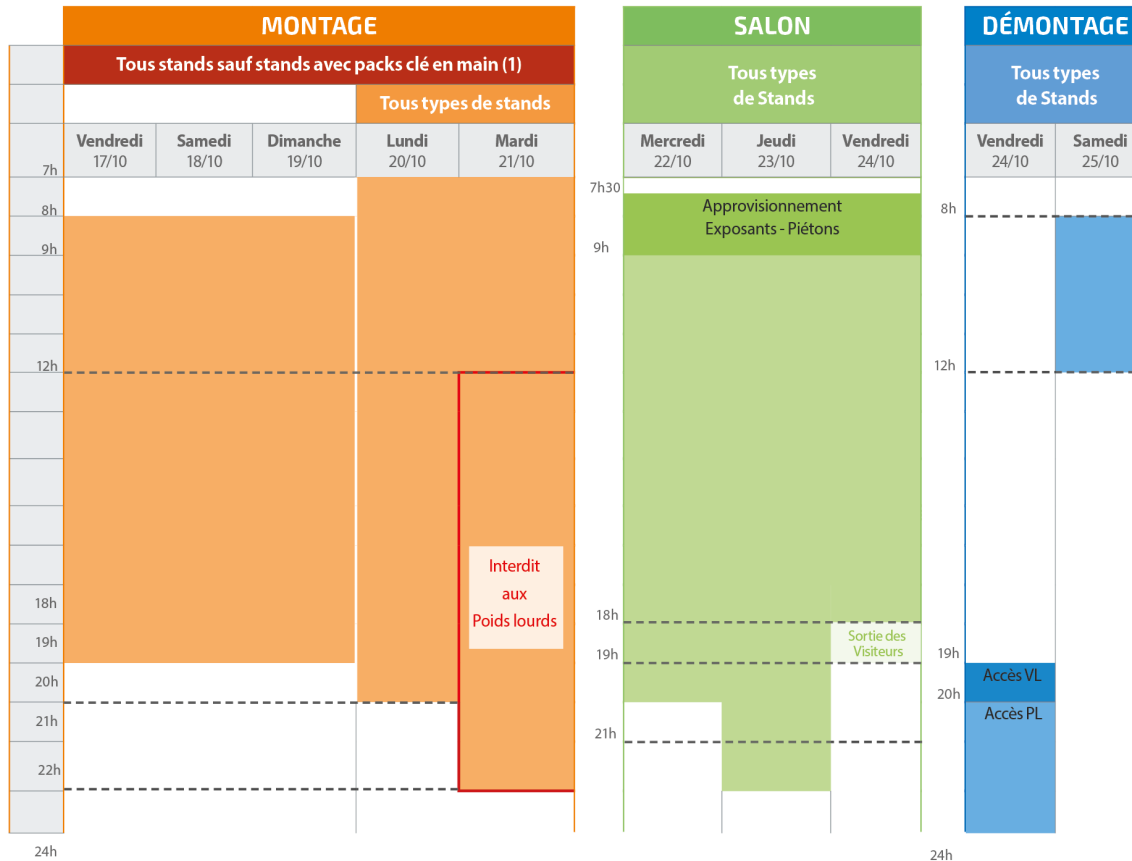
MONTAGE

Tous stands sauf stands avec packs clé en main (1)

Tous types de stands

| Vendredi 17/10 | Samedi 18/10 | Dimanche 19/10 | Lundi 20/10 | Mardi 21/10 |
|---|---|---|---|---|

7h
8h
9h
12h
18h
19h
20h
21h
22h
24h

Interdit aux Poids lourds

SALON

Tous types de Stands

| Mercredi 22/10 | Jeudi 23/10 | Vendredi 24/10 |
|---|---|---|

7h30
9h
Approvisionnement Exposants - Piétons
18h
19h
21h
Sortie des Visiteurs

DÉMONTAGE

Tous types de Stands

| Vendredi 24/10 | Samedi 25/10 |
|---|---|

8h
12h
19h
20h
24h
Accès VL
Accès PL